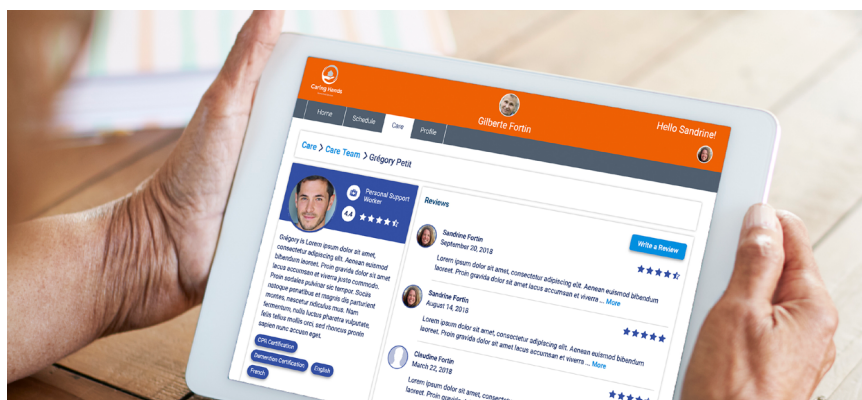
Caring Hands

Home Schedule Care Profile

Gilberte Fortin

Hello Sandrine!

Care > Care Team > Grégory Petit

Personal Support Worker

4.4

Grégory is Lorem ipsum dolor sit amet, consectetur adipiscing elit. Aenean euismod bibendum laoreet. Proin gravida dolor sit amet lacus accumsan et viverra justo commodo. Proin sodales pulvinar sic tempor. Sociis natoque penatibus et magnis dis parturient montes, nascetur ridiculus mus. Nam fermentum, nulla luctus pharetra vulputate, felis tellus mollis orci, sed rhoncus pronin sapien nunc accuan eget.

CPR Certification
Dementian Certification
English
French

Reviews

Sandrine Fortin
September 20, 2018

Write a Review

Lorem ipsum dolor sit amet, consectetur adipiscing elit. Aenean euismod bibendum laoreet. Proin gravida dolor sit amet lacus accumsan et viverra ... More

Sandrine Fortin
August 14, 2018

Lorem ipsum dolor sit amet, consectetur adipiscing elit. Aenean euismod bibendum laoreet. Proin gravida dolor sit amet lacus accumsan et viverra ... More

Claudine Fortin
March 22, 2018

Lorem ipsum dolor sit amet, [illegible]
Proin gravida dolor sit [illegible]